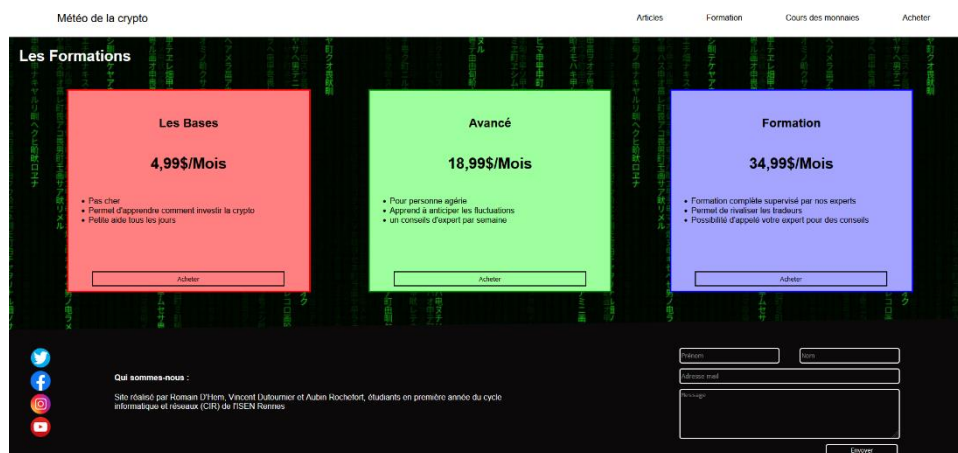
Météo de la crypto

Articles Formation Cours des monnaies Acheter

Les Formations

Les Bases

4,99$/Mois

- Pas cher
- Permet d'apprendre comment investir la crypto
- Petite aide tous les jours

Acheter

Avancé

18,99$/Mois

- Pour personne agérie
- Apprend à anticiper les fluctuations
- un conseils d'expert par semaine

Acheter

Formation

34,99$/Mois

- Formation complète supervisé par nos experts
- Permet de rivaliser les tradeurs
- Possibilité d'appelé votre expert pour des conseils

Acheter

Qui sommes-nous :

Site réalisé par Romain D'Hem, Vincent Dutournier et Aubin Rochefort, étudiants en première année du cycle informatique et réseaux (CIR) de l'ISEN Rennes

Prénom
Nom
Adresse mail
Message
Envoyer